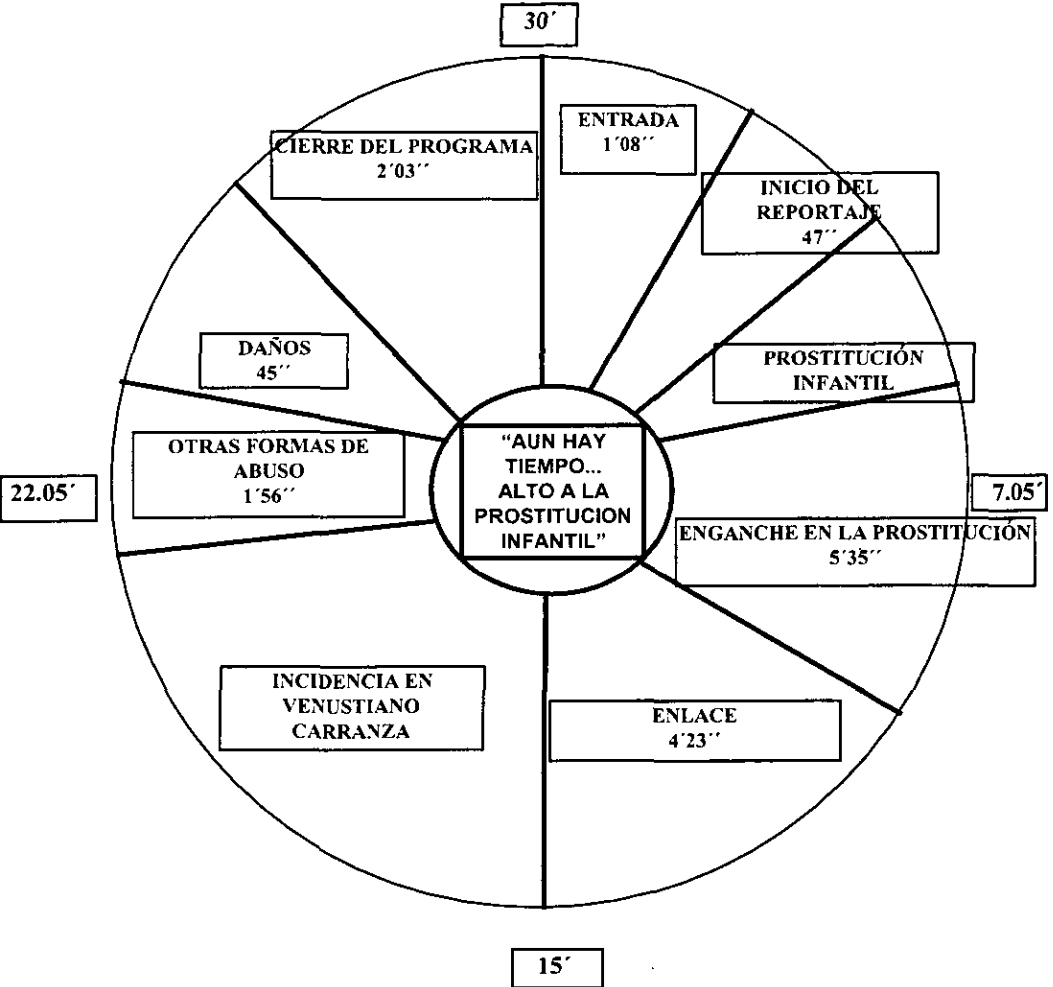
30´

ENTRADA
1´08´´

CIERRE DEL PROGRAMA
2´03´´

INICIO DEL REPORTAJE
47´´

DAÑOS
45´´

PROSTITUCIÓN INFANTIL

"AUN HAY TIEMPO... ALTO A LA PROSTITUCION INFANTIL"

OTRAS FORMAS DE ABUSO
1´56´´

22.05´

7.05´

ENGANCHE EN LA PROSTITUCIÓN
5´35´´

INCIDENCIA EN VENUSTIANO CARRANZA

ENLACE
4´23´´

15´